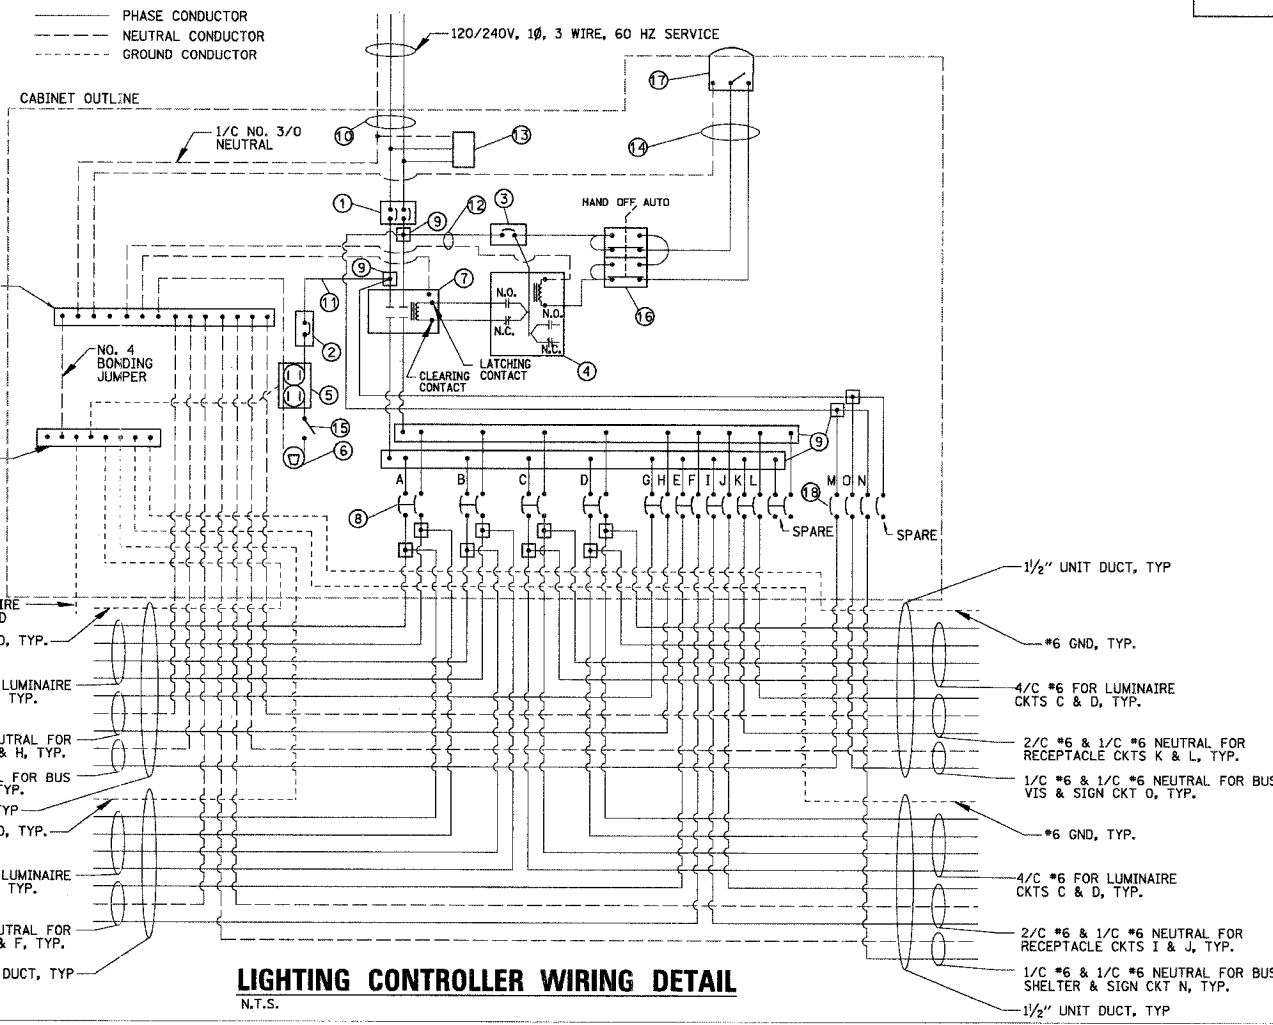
PHASE CONDUCTOR
NEUTRAL CONDUCTOR
GROUND CONDUCTOR

120/240V, 1Ø, 3 WIRE, 60 HZ SERVICE

CABINET OUTLINE

1/C NO. 3/0 NEUTRAL

10
13
17
14
1
9
12
3
HAND OFF AUTO
9
7
11
N.O.
N.C.
N.O.
N.C.
16
2
4
CLEARING CONTACT
LATCHING CONTACT
NO. 4 BONDING JUMPER
5
15
6
9
A
B
C
D
G H E F I J K L
18
M O N
8
SPARE
SPARE

1½" UNIT DUCT, TYP
IRE
D
D, TYP.
#6 GND, TYP.
LUMINAIRE TYP.
4/C #6 FOR LUMINAIRE CKTS C & D, TYP.
UTRAL FOR & H, TYP.
2/C #6 & 1/C #6 NEUTRAL FOR RECEPTACLE CKTS K & L, TYP.
L FOR BUS TYP.
1/C #6 & 1/C #6 NEUTRAL FOR BUS VIS & SIGN CKT O, TYP.
TYP
D, TYP.
#6 GND, TYP.
LUMINAIRE TYP.
4/C #6 FOR LUMINAIRE CKTS C & D, TYP.
UTRAL FOR & F, TYP.
2/C #6 & 1/C #6 NEUTRAL FOR RECEPTACLE CKTS I & J, TYP.
DUCT, TYP
1/C #6 & 1/C #6 NEUTRAL FOR BUS SHELTER & SIGN CKT N, TYP.
1½" UNIT DUCT, TYP

LIGHTING CONTROLLER WIRING DETAIL
N.T.S.